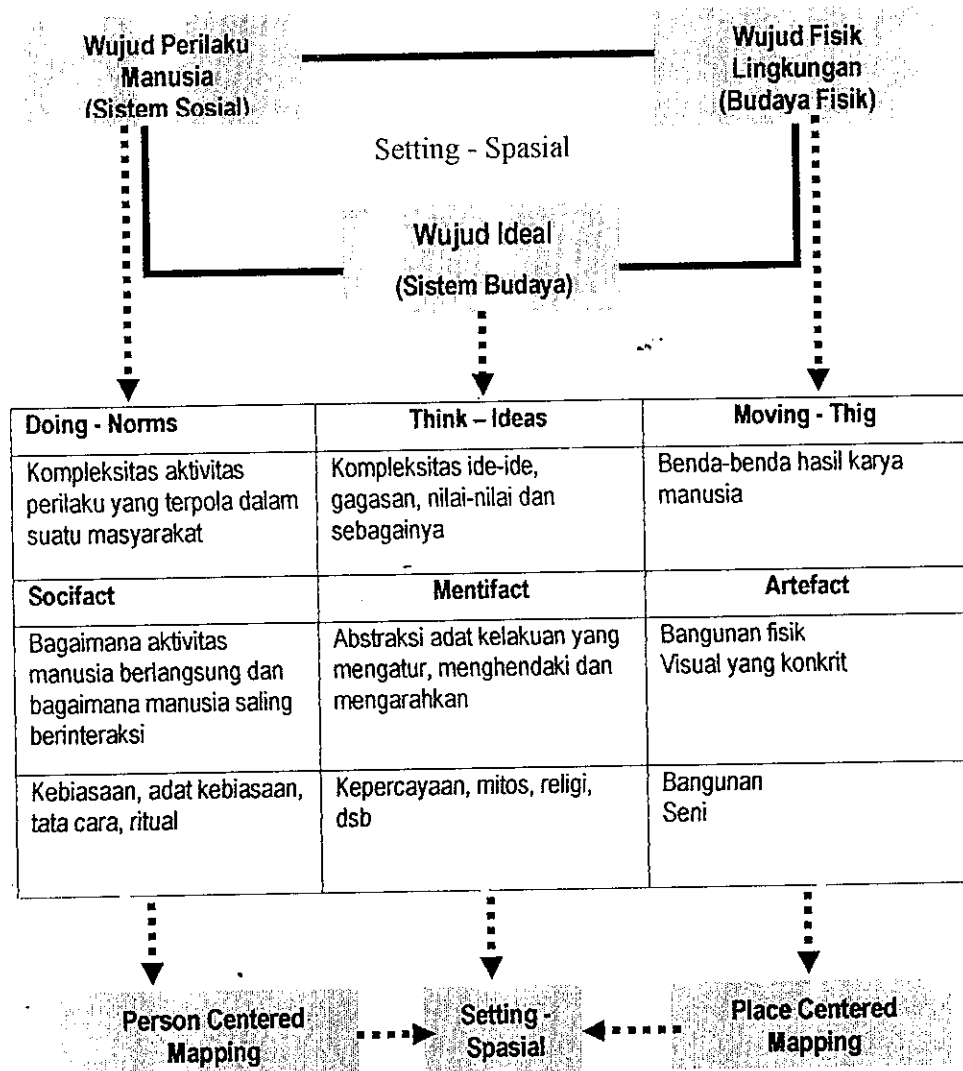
Wujud Perilaku Manusia (Sistem Sosial)

Wujud Fisik Lingkungan (Budaya Fisik)

Setting - Spasial

Wujud Ideal (Sistem Budaya)

| Doing - Norms | Think – Ideas | Moving - Thig |
|---|---|---|
| Kompleksitas aktivitas perilaku yang terpola dalam suatu masyarakat | Kompleksitas ide-ide, gagasan, nilai-nilai dan sebagainya | Benda-benda hasil karya manusia |
| Socifact | Mentifact | Artefact |
| Bagaimana aktivitas manusia berlangsung dan bagaimana manusia saling berinteraksi | Abstraksi adat kelakuan yang mengatur, menghendaki dan mengarahkan | Bangunan fisik Visual yang konkrit |
| Kebiasaan, adat kebiasaan, tata cara, ritual | Kepercayaan, mitos, religi, dsb | Bangunan Seni |

Person Centered Mapping

Setting - Spasial

Place Centered Mapping